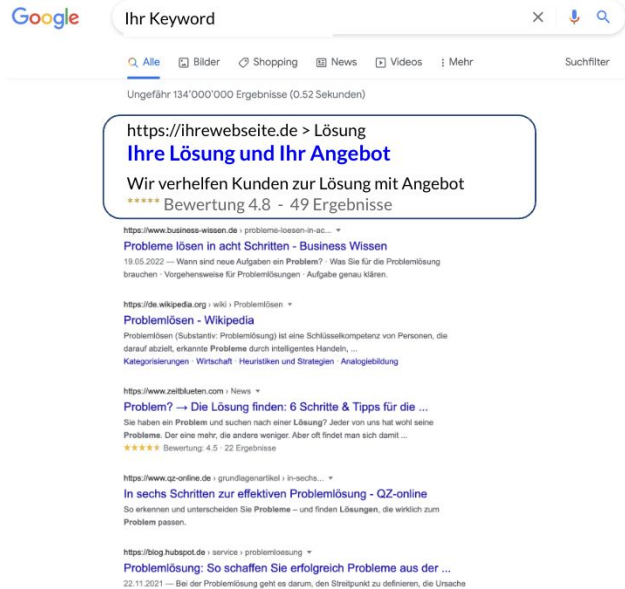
Google

Ihr Keyword

Alle Bilder Shopping News Videos : Mehr Suchfilter

Ungefähr 134'000'000 Ergebnisse (0.52 Sekunden)

https://ihrewebseite.de > Lösung
Ihre Lösung und Ihr Angebot
Wir verhelfen Kunden zur Lösung mit Angebot
***** Bewertung 4.8 - 49 Ergebnisse

https://www.business-wissen.de › probleme-loesen-in-ac...
Probleme lösen in acht Schritten - Business Wissen
19.05.2022 — Wann sind neue Aufgaben ein Problem? · Was Sie für die Problemlösung brauchen · Vorgehensweise für Problemlösungen · Aufgabe genau klären.

https://de.wikipedia.org › wiki › Problemlösen
Problemlösen - Wikipedia
Problemlösen (Substantiv: Problemlösung) ist eine Schlüsselkompetenz von Personen, die darauf abzielt, erkannte Probleme durch intelligentes Handeln, ...
Kategorisierungen · Wirtschaft · Heuristiken und Strategien · Analogiebildung

https://www.zeitblueten.com › News
Problem? → Die Lösung finden: 6 Schritte & Tipps für die ...
Sie haben ein Problem und suchen nach einer Lösung? Jeder von uns hat wohl seine Probleme. Der eine mehr, die andere weniger. Aber oft findet man sich damit ...
★★★★★ Bewertung: 4.5 · 22 Ergebnisse

https://www.qz-online.de › grundlagenartikel › in-sechs...
In sechs Schritten zur effektiven Problemlösung - QZ-online
So erkennen und unterscheiden Sie Probleme – und finden Lösungen, die wirklich zum Problem passen.

https://blog.hubspot.de › service › problemloesung
Problemlösung: So schaffen Sie erfolgreich Probleme aus der ...
22.11.2021 — Bei der Problemlösung geht es darum, den Streitpunkt zu definieren, die Ursache